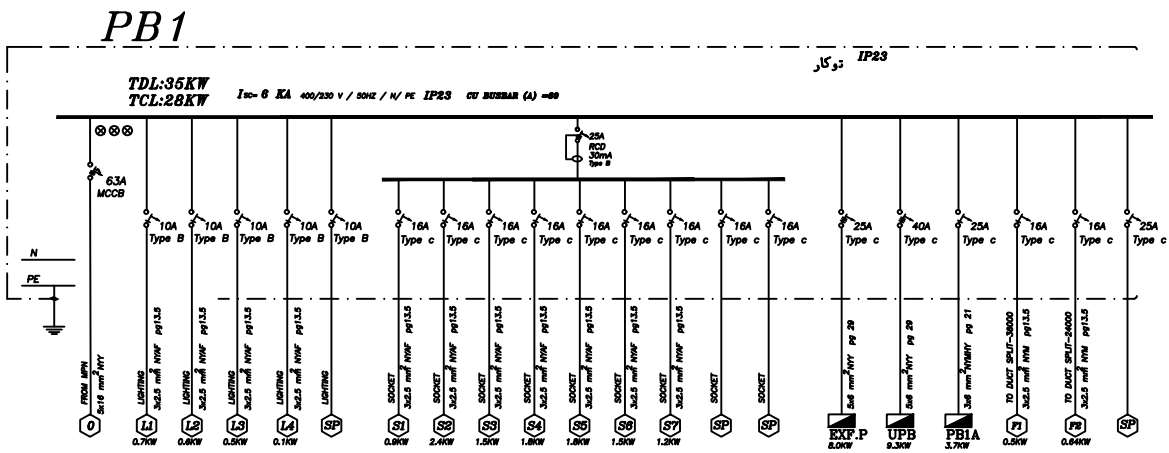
PB1

IP23
توکار

TDL:35KW
TCL:28KW

$I_{SC}$= 6 KA 400/230 V / 50HZ / N/ PE IP23 CU BUSBAR (A) =60

63A
MCCB

25A
RCD
30mA
Type B

N
PE

10A Type B
10A Type B
10A Type B
10A Type B
10A Type B

16A Type c
16A Type c
16A Type c
16A Type c
16A Type c
16A Type c
16A Type c
16A Type c
16A Type c

25A Type c
40A Type c
25A Type c
16A Type c
16A Type c
25A Type c

FROM MPN 5x16 $mm^2$ NYY
LIGHTING 3x2.5 $mm^2$ NYAF pg13.5
LIGHTING 3x2.5 $mm^2$ NYAF pg13.5
LIGHTING 3x2.5 $mm^2$ NYAF pg13.5
LIGHTING 3x2.5 $mm^2$ NYAF pg13.5
LIGHTING

SOCKET 3x2.5 $mm^2$ NYAF pg13.5
SOCKET 3x2.5 $mm^2$ NYAF pg13.5
SOCKET 3x2.5 $mm^2$ NYAF pg13.5
SOCKET 3x2.5 $mm^2$ NYAF pg13.5
SOCKET 3x2.5 $mm^2$ NYAF pg13.5
SOCKET 3x2.5 $mm^2$ NYAF pg13.5
SOCKET 3x2.5 $mm^2$ NYAF pg13.5
SOCKET
SOCKET

5x6 $mm^2$ NYY pg 29
5x6 $mm^2$ NYY pg 29
5x6 $mm^2$ NYMHY pg 21
TO DUCT SPLIT-36000 3x2.5 $mm^2$ NYM pg13.5
TO DUCT SPLIT-24000 3x2.5 $mm^2$ NYM pg13.5

0
L1 0.7KW
L2 0.6KW
L3 0.5KW
L4 0.1KW
SP
S1 0.9KW
S2 2.4KW
S3 1.5KW
S4 1.8KW
S5 1.8KW
S6 1.5KW
S7 1.2KW
SP
SP
EXF.P 8.0KW
UPB 9.3KW
PB1A 3.7KW
F1 0.5KW
F2 0.64KW
SP